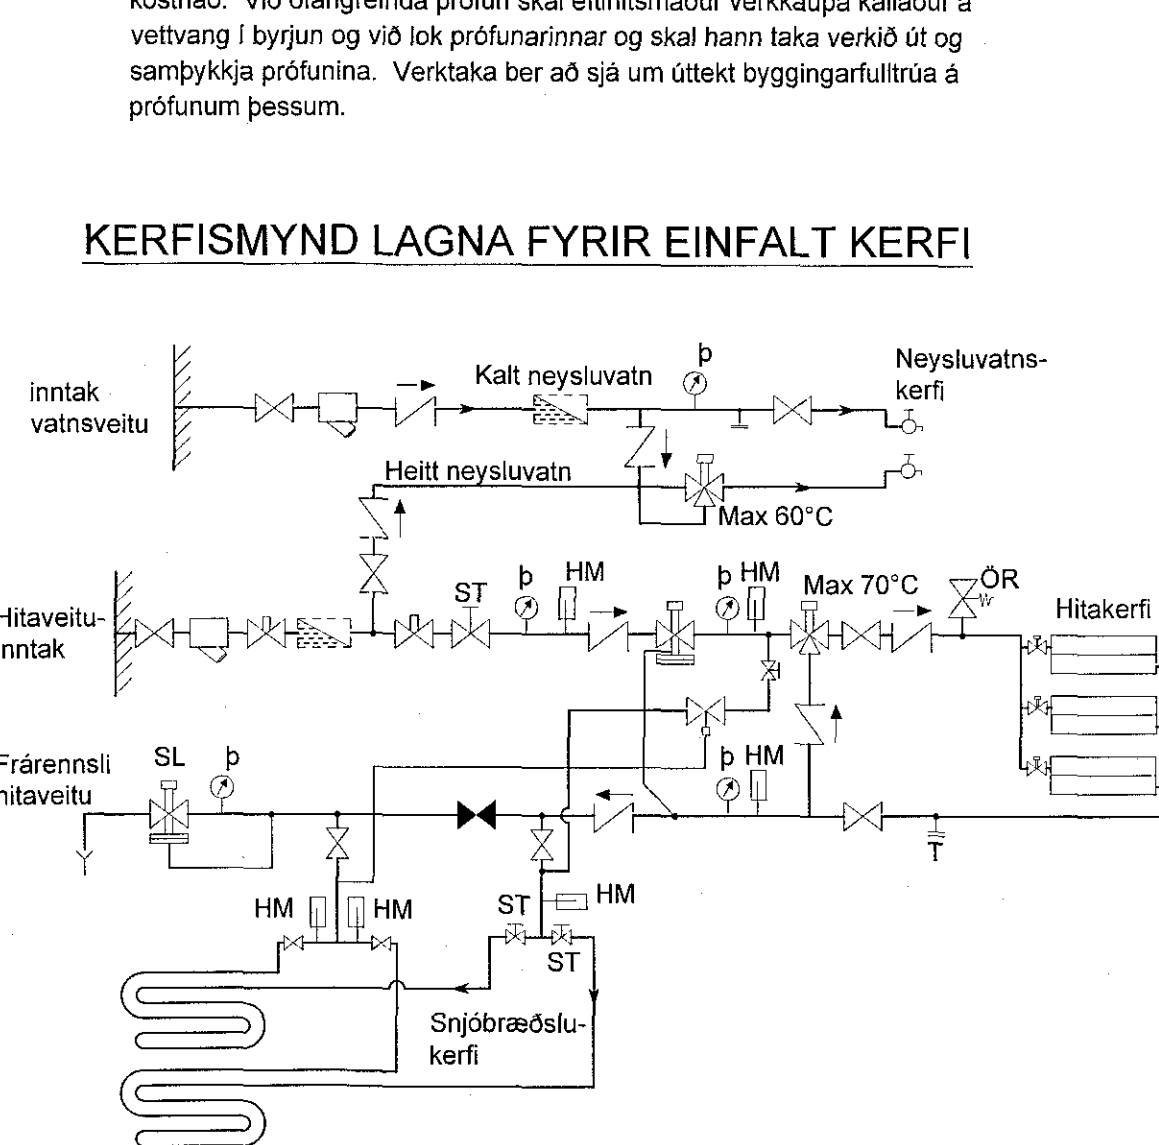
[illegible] Við ofangreinda prófun skal eftirlitsmaður verkkaupa kallaður á vettvang í byrjun og við lok prófunarinnar og skal hann taka verkið út og samþykkja prófunina. Verktaka ber að sjá um úttekt byggingarfulltrúa á prófunum þessum.

KERFISMYND LAGNA FYRIR EINFALT KERFI

inntak vatnsveitu

Kalt neysluvatn

þ

Neysluvatns-kerfi

Heitt neysluvatn

Max 60°C

Hitaveitu-inntak

ST

þ

HM

þ HM

Max 70°C

ÖR

Hitakerfi

Frárennsli hitaveitu

SL

þ

þ HM

T

HM

HM

ST

HM

ST

Snjóbræðslu-kerfi